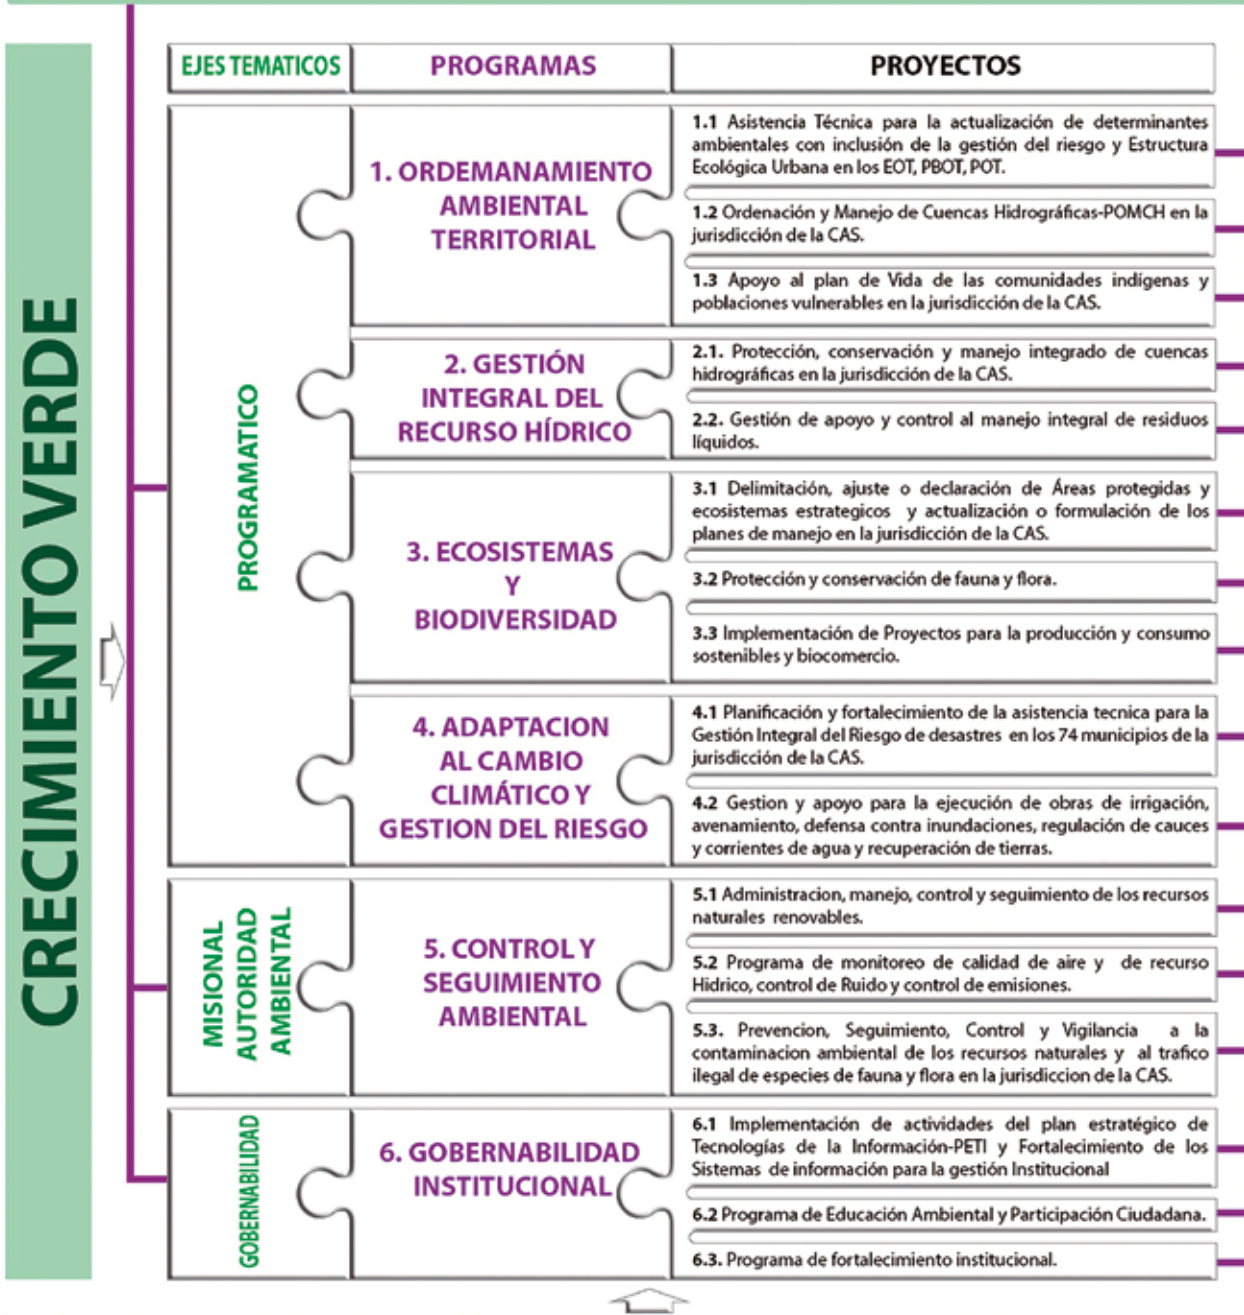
CRECIMIENTO VERDE

| EJES TEMATICOS | PROGRAMAS | PROYECTOS |
|---|---|---|
| PROGRAMATICO | 1. ORDEMANAMIENTO AMBIENTAL TERRITORIAL | 1.1 Asistencia Técnica para la actualización de determinantes ambientales con inclusión de la gestión del riesgo y Estructura Ecológica Urbana en los EOT, PBOT, POT. |
| | | 1.2 Ordenación y Manejo de Cuencas Hidrográficas-POMCH en la jurisdicción de la CAS. |
| | | 1.3 Apoyo al plan de Vida de las comunidades indígenas y poblaciones vulnerables en la jurisdicción de la CAS. |
| | 2. GESTIÓN INTEGRAL DEL RECURSO HÍDRICO | 2.1. Protección, conservación y manejo integrado de cuencas hidrográficas en la jurisdicción de la CAS. |
| | | 2.2. Gestión de apoyo y control al manejo integral de residuos líquidos. |
| | 3. ECOSISTEMAS Y BIODIVERSIDAD | 3.1 Delimitación, ajuste o declaración de Áreas protegidas y ecosistemas estrategicos y actualización o formulación de los planes de manejo en la jurisdicción de la CAS. |
| | | 3.2 Protección y conservación de fauna y flora. |
| | | 3.3 Implementación de Proyectos para la producción y consumo sostenibles y biocomercio. |
| | 4. ADAPTACION AL CAMBIO CLIMÁTICO Y GESTION DEL RIESGO | 4.1 Planificación y fortalecimiento de la asistencia tecnica para la Gestión Integral del Riesgo de desastres en los 74 municipios de la jurisdicción de la CAS. |
| | | 4.2 Gestion y apoyo para la ejecución de obras de irrigación, avenamiento, defensa contra inundaciones, regulación de cauces y corrientes de agua y recuperación de tierras. |
| MISIONAL AUTORIDAD AMBIENTAL | 5. CONTROL Y SEGUIMIENTO AMBIENTAL | 5.1 Administracion, manejo, control y seguimiento de los recursos naturales renovables. |
| | | 5.2 Programa de monitoreo de calidad de aire y de recurso Hidrico, control de Ruido y control de emisiones. |
| | | 5.3. Prevencion, Seguimiento, Control y Vigilancia a la contaminacion ambiental de los recursos naturales y al trafico ilegal de especies de fauna y flora en la jurisdiccion de la CAS. |
| GOBERNABILIDAD | 6. GOBERNABILIDAD INSTITUCIONAL | 6.1 Implementación de actividades del plan estratégico de Tecnologías de la Información-PETI y Fortalecimiento de los Sistemas de información para la gestión Institucional |
| | | 6.2 Programa de Educación Ambiental y Participación Ciudadana. |
| | | 6.3. Programa de fortalecimiento institucional. |